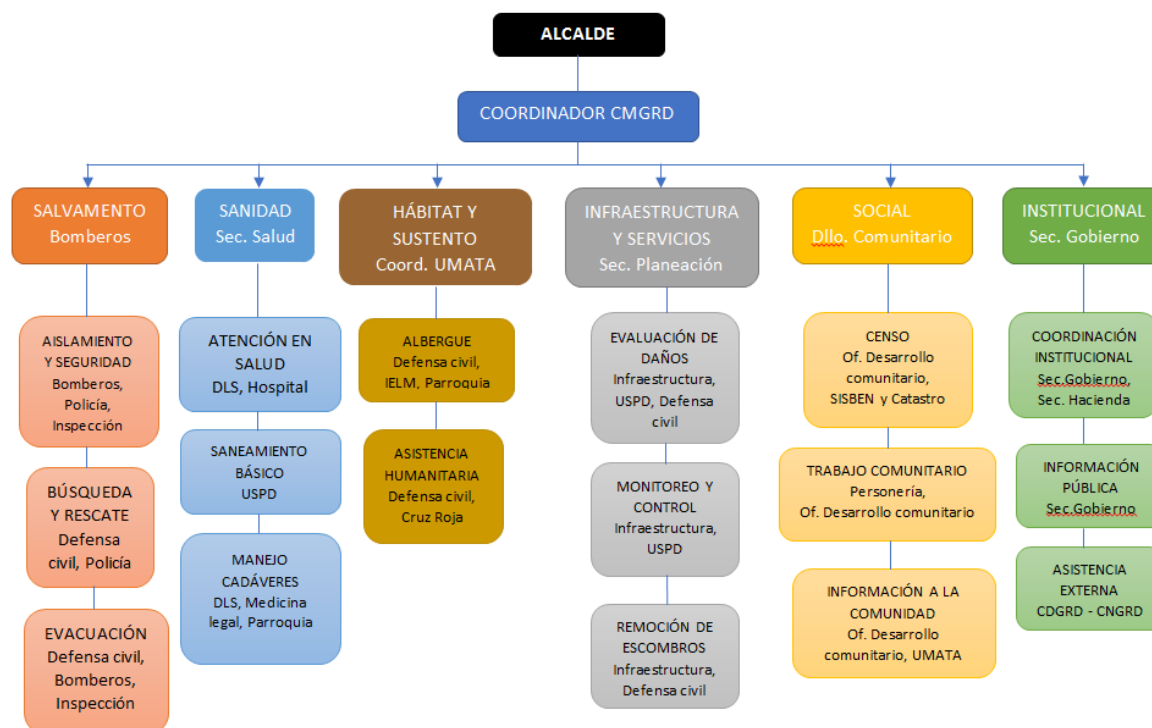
ALCALDE

COORDINADOR CMGRD

SALVAMENTO
Bomberos

AISLAMIENTO Y SEGURIDAD
Bomberos, Policía, Inspección

BÚSQUEDA Y RESCATE
Defensa civil, Policía

EVACUACIÓN
Defensa civil, Bomberos, Inspección

SANIDAD
Sec. Salud

ATENCIÓN EN SALUD
DLS, Hospital

SANEAMIENTO BÁSICO
USPD

MANEJO CADÁVERES
DLS, Medicina legal, Parroquia

HÁBITAT Y SUSTENTO
Coord. UMATA

ALBERGUE
Defensa civil, IELM, Parroquia

ASISTENCIA HUMANITARIA
Defensa civil, Cruz Roja

INFRAESTRUCTURA Y SERVICIOS
Sec. Planeación

EVALUACIÓN DE DAÑOS
Infraestructura, USPD, Defensa civil

MONITOREO Y CONTROL
Infraestructura, USPD

REMOCIÓN DE ESCOMBROS
Infraestructura, Defensa civil

SOCIAL
Dllo. Comunitario

CENSO
Of. Desarrollo comunitario, SISBEN y Catastro

TRABAJO COMUNITARIO
Personería, Of. Desarrollo comunitario

INFORMACIÓN A LA COMUNIDAD
Of. Desarrollo comunitario, UMATA

INSTITUCIONAL
Sec. Gobierno

COORDINACIÓN INSTITUCIONAL
Sec.Gobierno, Sec. Hacienda

INFORMACIÓN PÚBLICA
Sec.Gobierno

ASISTENCIA EXTERNA
CDGRD - CNGRD